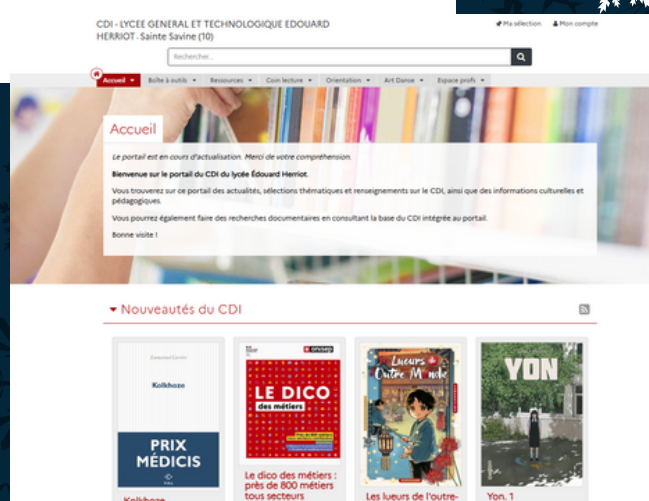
CDI - LYCEE GENERAL ET TECHNOLOGIQUE EDOUARD HERRIOT - Sainte Savine (10)

Ma sélection
Mon compte

Rechercher...

Accueil
Boîte à outils
Ressources
Coin lecture
Orientation
Art Danse
Espace profs

Accueil

Le portail est en cours d'actualisation. Merci de votre compréhension.

Bienvenue sur le portail du CDI du lycée Édouard Herriot.

Vous trouverez sur ce portail des actualités, sélections thématiques et renseignements sur le CDI, ainsi que des informations culturelles et pédagogiques.

Vous pourrez également faire des recherches documentaires en consultant la base du CDI intégrée au portail.

Bonne visite !

Nouveautés du CDI

Emmanuel Carrère
Kolkhoze
PRIX MÉDICIS
Kolkhoze

onisep
LE DICO des métiers
Le dico des métiers : près de 800 métiers tous secteurs

Lueurs de l'Outre-Monde
Les lueurs de l'outre-

YON
Yon. 1